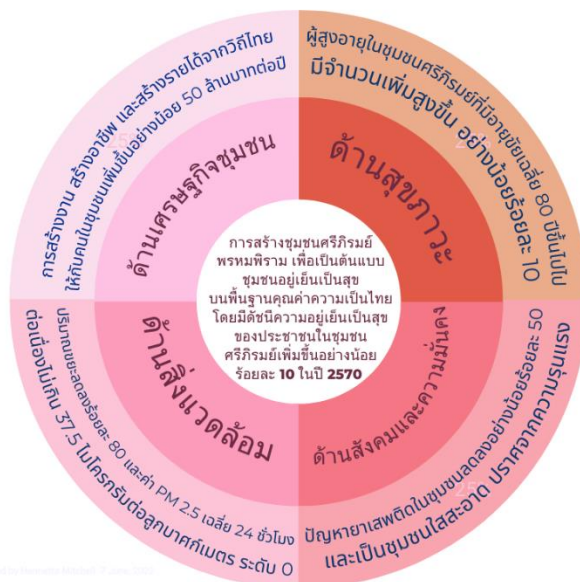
การสร้างชุมชนศรีกิรมย์ พรหมพิราม เพื่อเป็นต้นแบบ ชุมชนอยู่เย็นเป็นสุข บนพื้นฐานคุณค่าความเป็นไทย โดยมีดัชนีความอยู่เย็นเป็นสุข ของประชาชนในชุมชน ศรีภิรมย์เพิ่มขึ้นอย่างน้อย ร้อยละ 10 ในปี 2570

ด้านเศรษฐกิจชุมชน

การสร้างงาน สร้างอาชีพ และสร้างรายได้จากวิถีไทย ให้กับคนในชุมชนเพิ่มขึ้นอย่างน้อย 50 ล้านบาทต่อปี

ด้านสุขภาวะ

ผู้สูงอายุในชุมชนศรีภิรมย์ที่มีอายุขัยเฉลี่ย 80 ปีขึ้นไป มีจำนวนเพิ่มสูงขึ้น อย่างน้อยร้อยละ 10

ด้านสิ่งแวดล้อม

ปริมาณขยะลดลงร้อยละ 80 และค่า PM 2.5 เฉลี่ย 24 ชั่วโมง ต่อเนื่องไม่เกิน 37.5 ไมโครกรัมต่อลูกบาศก์เมตร ระดับ 0

ด้านสังคมและความมั่นคง

ปัญหายาเสพติดในชุมชนลดลงอย่างน้อยร้อยละ 50 และเป็นชุมชนใสสะอาด ปราศจากความรุนแรง